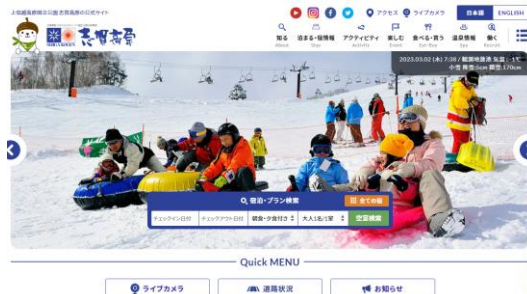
上信越高原国立公園 志賀高原の公式サイト

志賀高原

アクセス ライブカメラ 日本語 ENGLISH

知る 泊まる・宿情報 Stay アクティビティ Activity 楽しむ Event 食べる・買う Eat Buy 温泉情報 Spa 働く Recruit

2023.03.02 (木) 7:38 / 蓮池地点 気温：-1℃ 小雪 降雪：5cm 積雪：170cm

宿泊・プラン検索 全ての宿

チェックイン日付 チェックアウト日付 朝食・夕食付き 大人1名/1室 空室検索

Quick MENU

ライブカメラ 道路状況 お知らせ